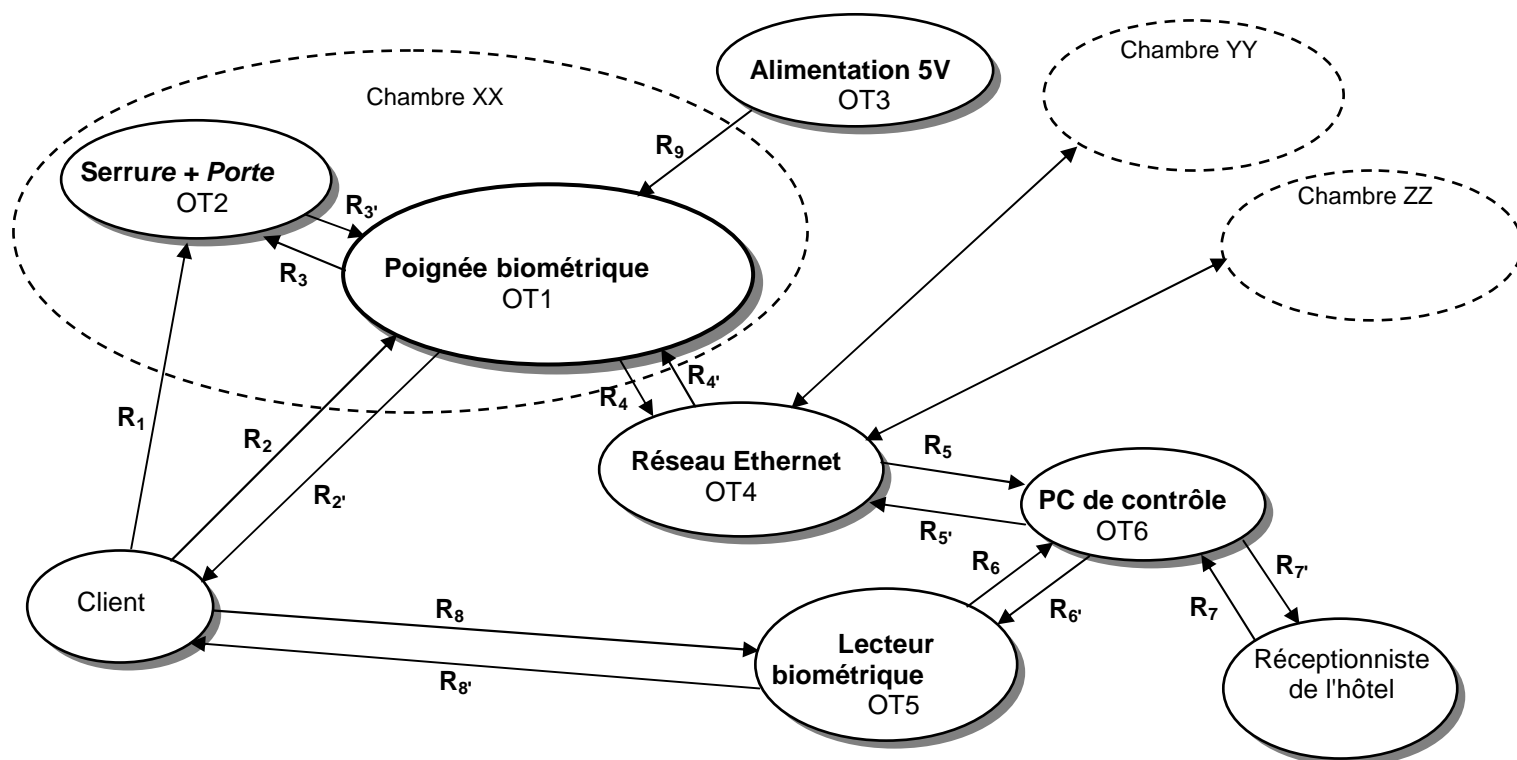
Alimentation 5V
OT3

Chambre YY

Chambre XX

$R_9$

Serrure + Porte
OT2

$R_{3'}$

Chambre ZZ

$R_3$

Poignée biométrique
OT1

$R_{4'}$

$R_4$

$R_1$

$R_2$

Réseau Ethernet
OT4

$R_5$

$R_{2'}$

PC de contrôle
OT6

$R_{5'}$

$R_6$

$R_{7'}$

Client

$R_8$

$R_{6'}$

$R_7$

Lecteur biométrique
OT5

$R_{8'}$

Réceptionniste de l'hôtel